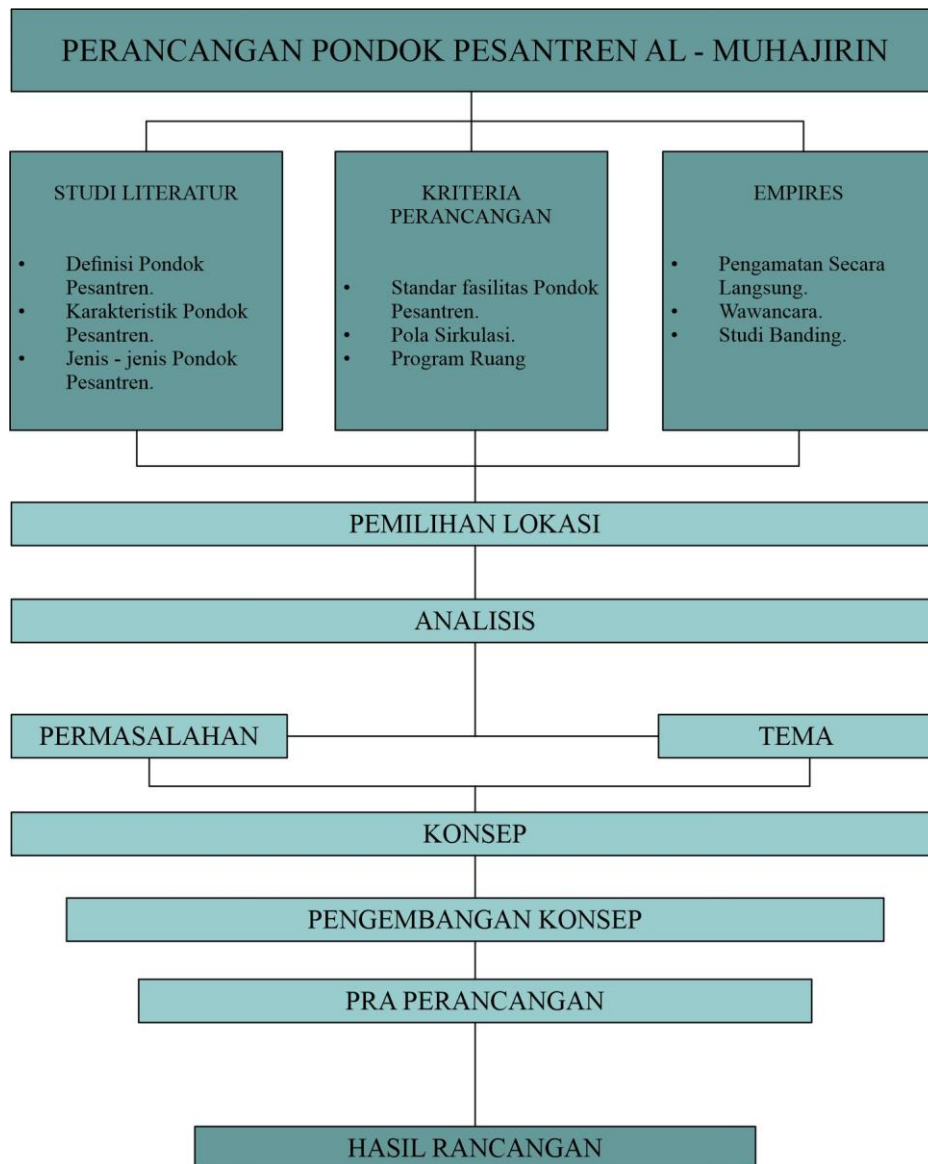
PERANCANGAN PONDOK PESANTREN AL - MUHAJIRIN

STUDI LITERATUR

- Definisi Pondok Pesantren.
- Karakteristik Pondok Pesantren.
- Jenis - jenis Pondok Pesantren.

KRITERIA PERANCANGAN

- Standar fasilitas Pondok Pesantren.
- Pola Sirkulasi.
- Program Ruang

EMPIRES

- Pengamatan Secara Langsung.
- Wawancara.
- Studi Banding.

PEMILIHAN LOKASI

ANALISIS

PERMASALAHAN

TEMA

KONSEP

PENGEMBANGAN KONSEP

PRA PERANCANGAN

HASIL RANCANGAN